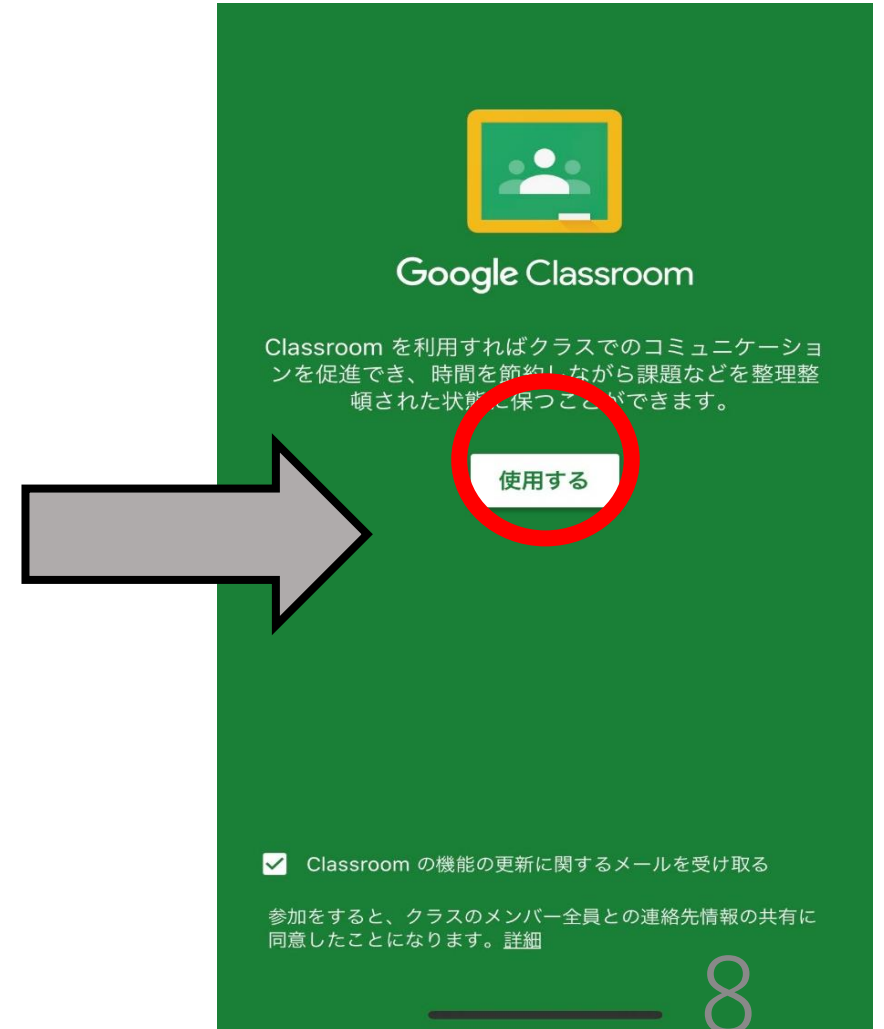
Google Classroom

Classroom を利用すればクラスでのコミュニケーションを促進でき、時間を節約しながら課題などを整理整頓された状態に保つことができます。

使用する

Classroom の機能の更新に関するメールを受け取る

参加をすると、クラスのメンバー全員との連絡先情報の共有に同意したことになります。詳細

8